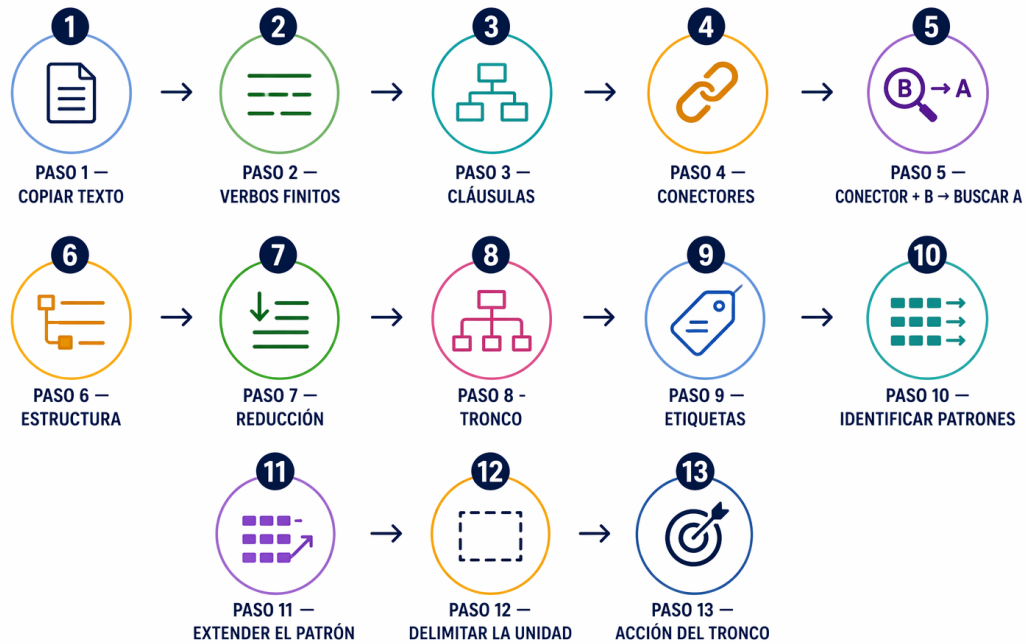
1
PASO 1 — COPIAR TEXTO

2
PASO 2 — VERBOS FINITOS

3
PASO 3 — CLÁUSULAS

4
PASO 4 — CONECTORES

5
B → A
PASO 5 — CONECTOR + B → BUSCAR A

6
PASO 6 — ESTRUCTURA

7
PASO 7 — REDUCCIÓN

8
PASO 8 - TRONCO

9
PASO 9 — ETIQUETAS

10
PASO 10 — IDENTIFICAR PATRONES

11
PASO 11 — EXTENDER EL PATRÓN

12
PASO 12 — DELIMITAR LA UNIDAD

13
PASO 13 — ACCIÓN DEL TRONCO